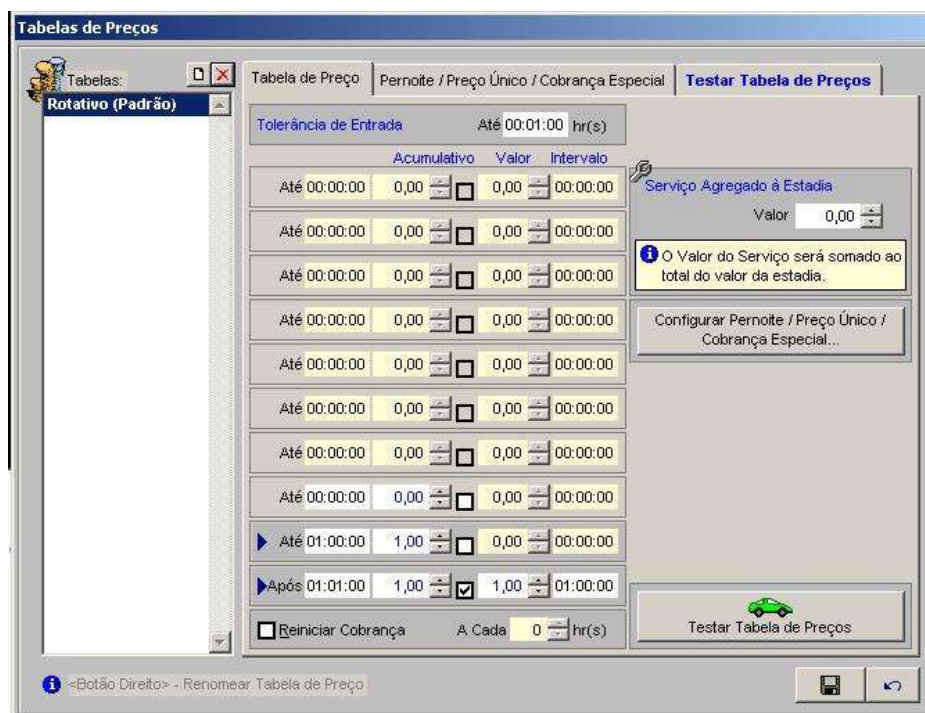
Tabelas de Preços

Tabelas:

Rotativo (Padrão)

Tabela de Preço | Pernoite / Preço Único / Cobrança Especial | Testar Tabela de Preços

Tolerância de Entrada Até 00:01:00 hr(s)

Acumulativo Valor Intervalo

Até 00:00:00 0,00 0,00 00:00:00

Até 00:00:00 0,00 0,00 00:00:00

Até 00:00:00 0,00 0,00 00:00:00

Até 00:00:00 0,00 0,00 00:00:00

Até 00:00:00 0,00 0,00 00:00:00

Até 00:00:00 0,00 0,00 00:00:00

Até 00:00:00 0,00 0,00 00:00:00

Até 00:00:00 0,00 0,00 00:00:00

Até 01:00:00 1,00 0,00 00:00:00

Após 01:01:00 1,00 1,00 01:00:00

Reiniciar Cobrança A Cada 0 hr(s)

Serviço Agregado à Estadia

Valor 0,00

O Valor do Serviço será somado ao total do valor da estadia.

Configurar Pernoite / Preço Único / Cobrança Especial...

Testar Tabela de Preços

<Botão Direito> - Renomear Tabela de Preço